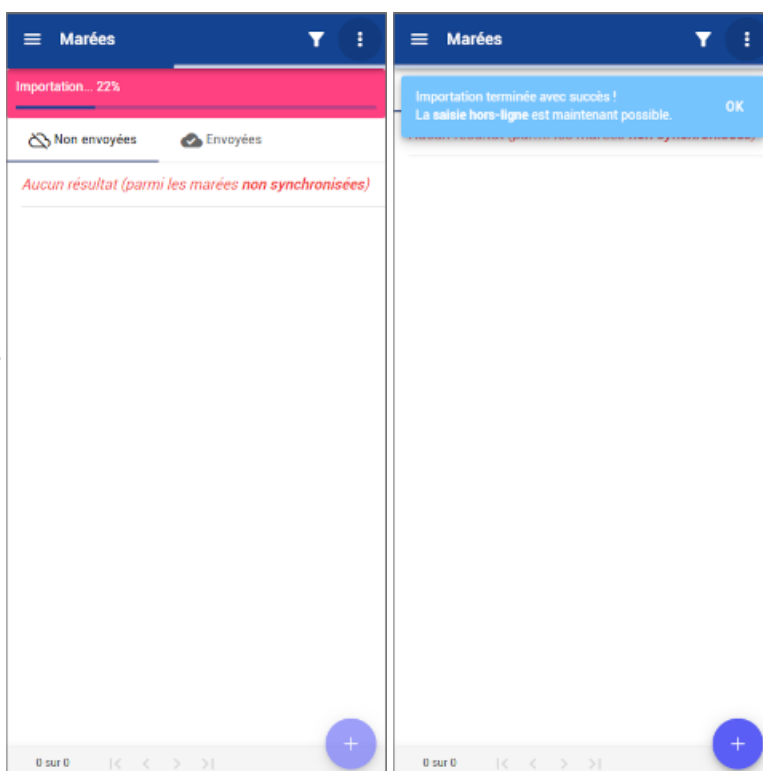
Marées

Importation... 22%

Non envoyées Envoyées

Aucun résultat (parmi les marées **non synchronisées**)

0 sur 0

Marées

Importation terminée avec succès !
La **saisie hors-ligne** est maintenant possible.

OK

0 sur 0